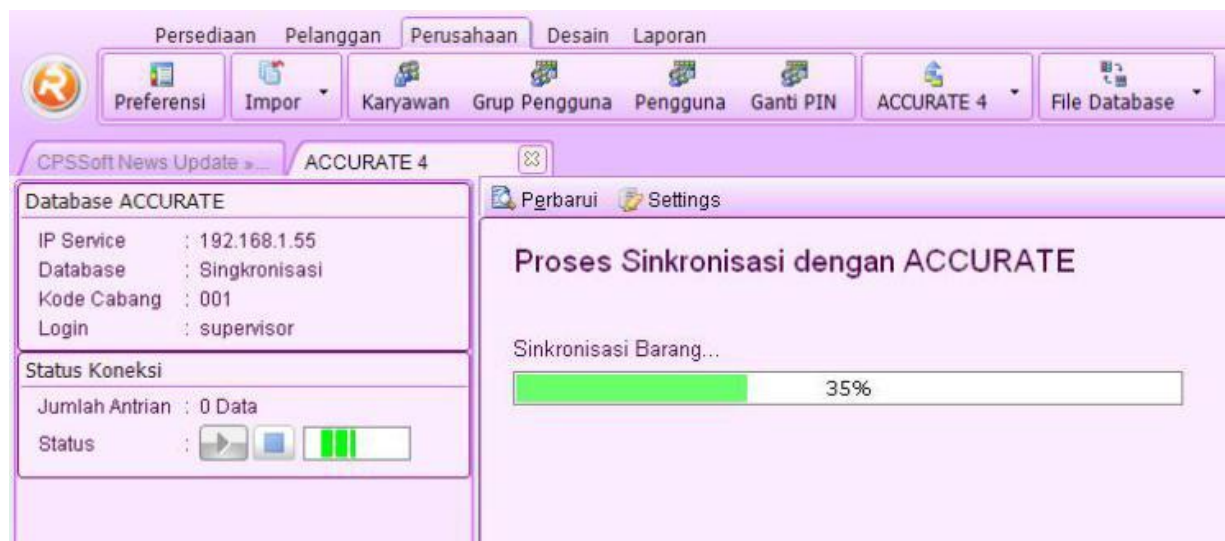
Persediaan Pelanggan Perusahaan Desain Laporan

Preferensi Impor Karyawan Grup Pengguna Pengguna Ganti PIN ACCURATE 4 File Database

CPSSoft News Update » ACCURATE 4

Database ACCURATE

IP Service : 192.168.1.55
Database : Singkronisasi
Kode Cabang : 001
Login : supervisor

Status Koneksi

Jumlah Antrian : 0 Data
Status :

Perbarui Settings

Proses Sinkronisasi dengan ACCURATE

Sinkronisasi Barang...

35%